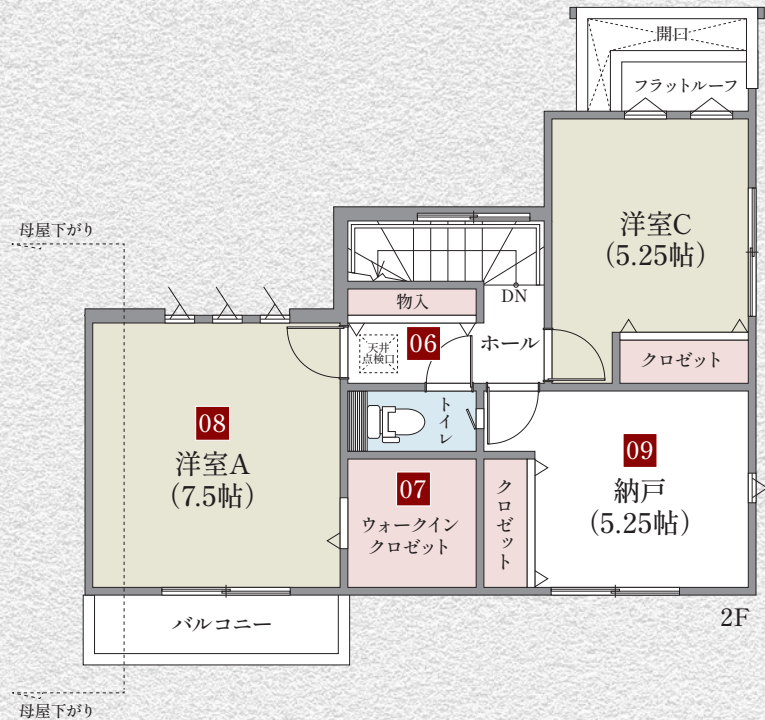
開口

フラットルーフ

洋室C
(5.25帖)

母屋下がり

DN

物入

天井点検口

06

ホール

クロゼット

08

洋室A
(7.5帖)

トイレ

07

ウォークイン
クロゼット

クロゼット

09

納戸
(5.25帖)

バルコニー

2F

母屋下がり